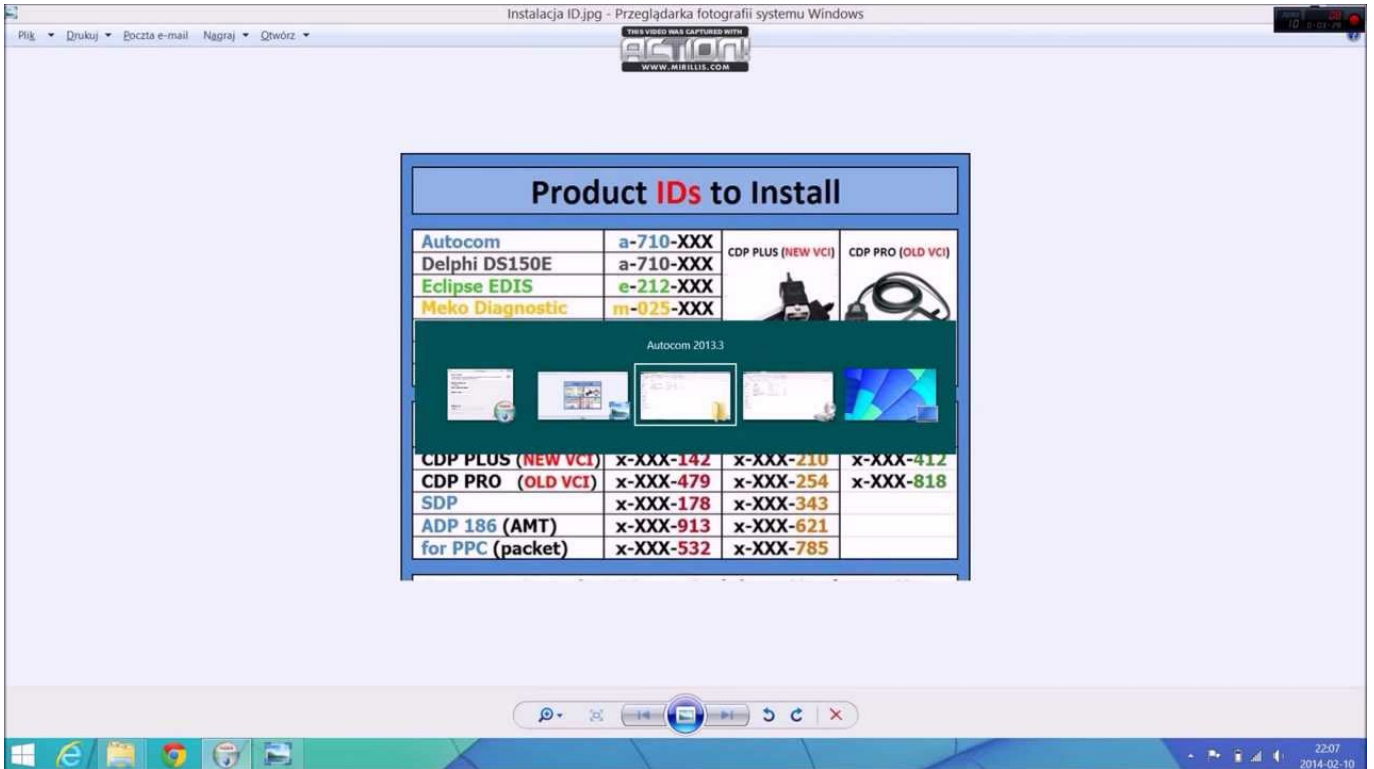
Instalacja ID.jpg - Przeglądarka fotografii systemu Windows

Plik Drukuj Poczta e-mail Nagraj Otwórz

THIS VIDEO WAS CAPTURED WITH ACTION! WWW.MIRILLIS.COM

Product IDs to Install

| Autocom | a-710-XXX | CDP PLUS (NEW VCI) | CDP PRO (OLD VCI) |
|---|---|---|---|
| Delphi DS150E | a-710-XXX | | |
| Eclipse EDIS | e-212-XXX | | |
| Meko Diagnostic | m-025-XXX | | |

Autocom 2013.3

| CDP PLUS (NEW VCI) | x-XXX-142 | x-XXX-210 | x-XXX-412 |
|---|---|---|---|
| CDP PRO (OLD VCI) | x-XXX-479 | x-XXX-254 | x-XXX-818 |
| SDP | x-XXX-178 | x-XXX-343 | |
| ADP 186 (AMT) | x-XXX-913 | x-XXX-621 | |
| for PPC (packet) | x-XXX-532 | x-XXX-785 | |

22:07
2014-02-10